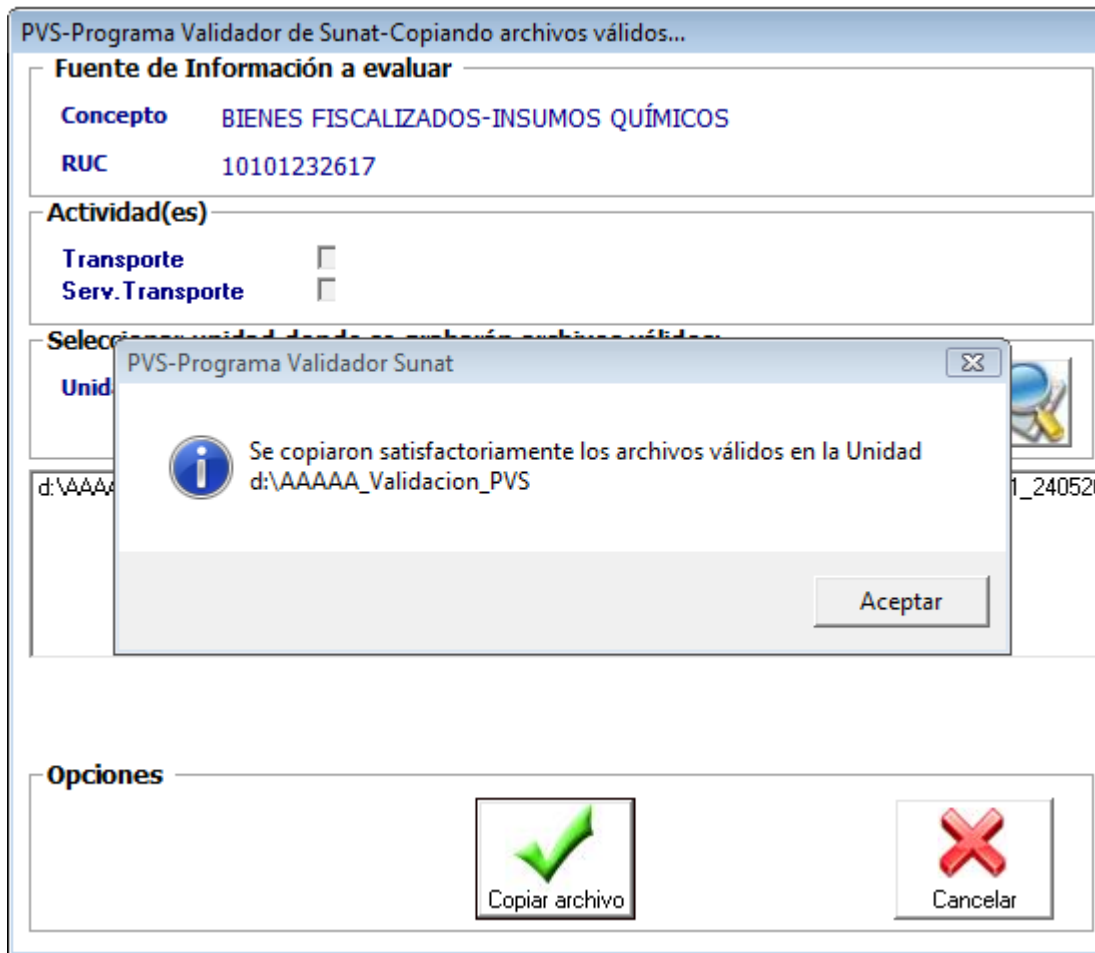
PVS-Programa Validador de Sunat-Copiando archivos válidos...

Fuente de Información a evaluar

Concepto BIENES FISCALIZADOS-INSUMOS QUÍMICOS

RUC 10101232617

Actividad(es)

Transporte

Serv.Transporte

Selec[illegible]

Unid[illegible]

d:\AAAA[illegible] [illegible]1_24052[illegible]

PVS-Programa Validador Sunat

Se copiaron satisfactoriamente los archivos válidos en la Unidad d:\AAAAA_Validacion_PVS

Aceptar

Opciones

Copiar archivo

Cancelar